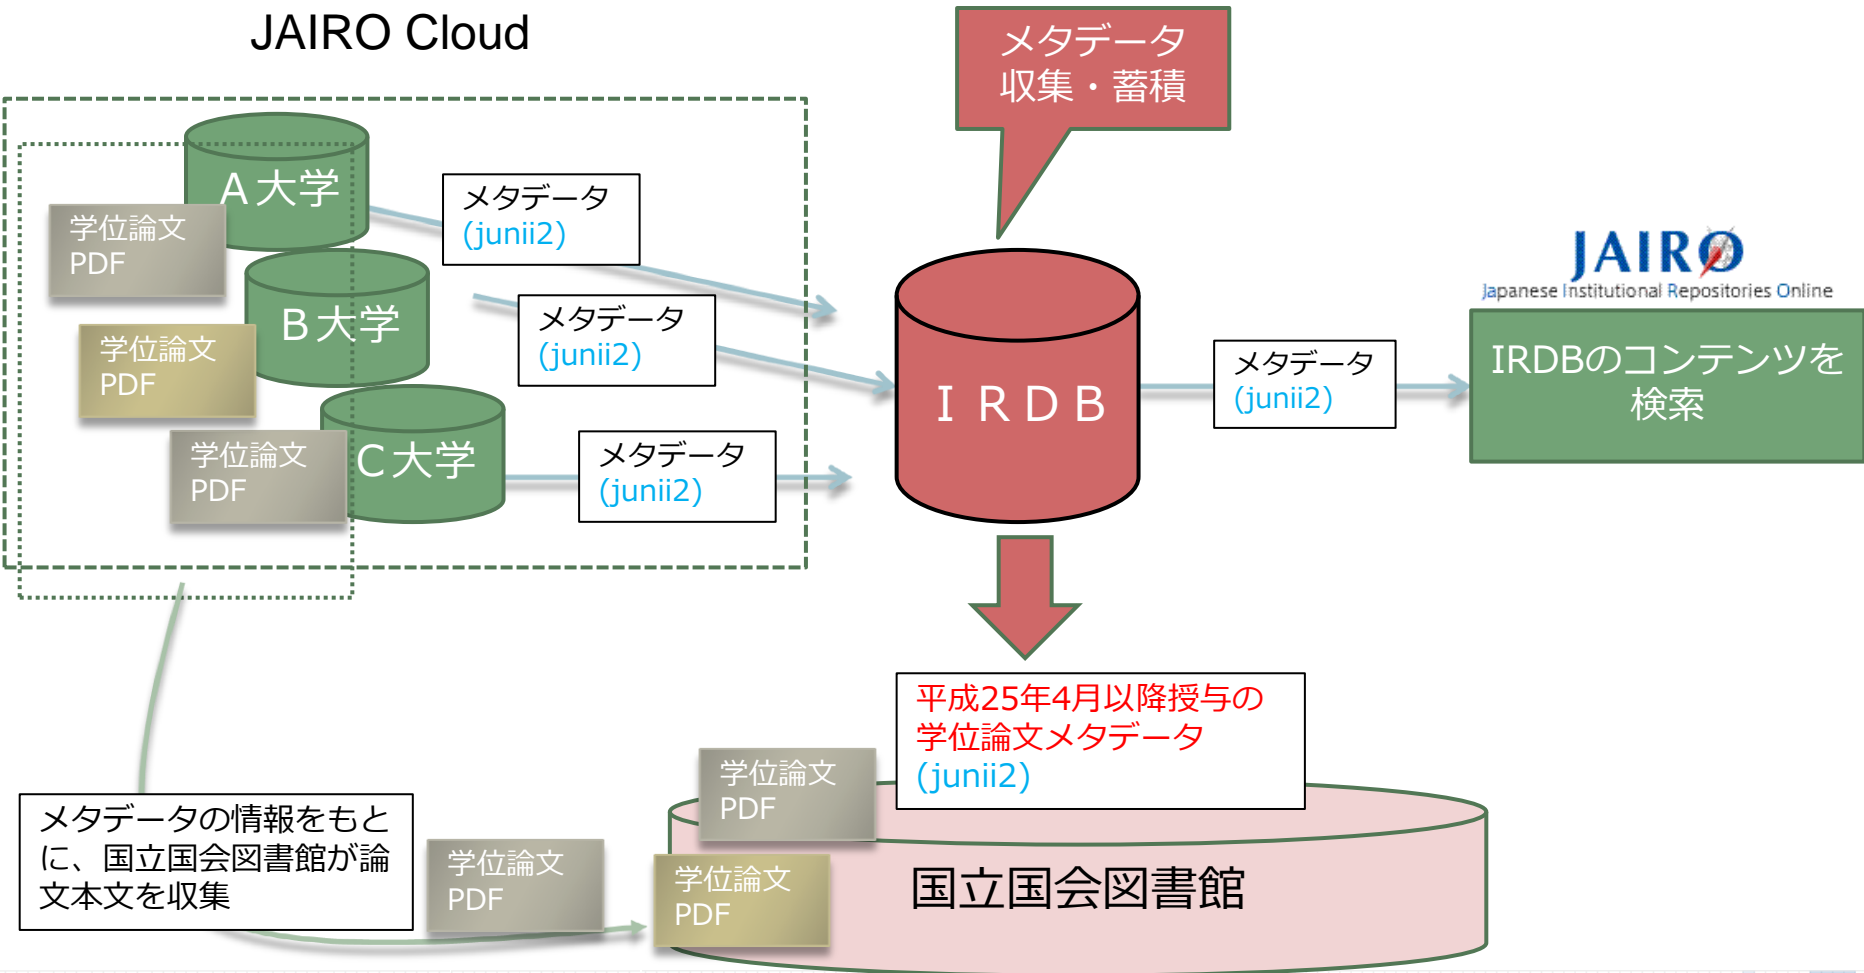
JAIRO Cloud

メタデータ
収集・蓄積

A大学

学位論文
PDF

メタデータ
(junii2)

B大学

学位論文
PDF

メタデータ
(junii2)

C大学

学位論文
PDF

メタデータ
(junii2)

IRDB

メタデータ
(junii2)

JAIRO
Japanese Institutional Repositories Online

IRDBのコンテンツを検索

平成25年4月以降授与の学位論文メタデータ
(junii2)

学位論文
PDF

メタデータの情報をもとに、国立国会図書館が論文本文を収集

学位論文
PDF

学位論文
PDF

国立国会図書館